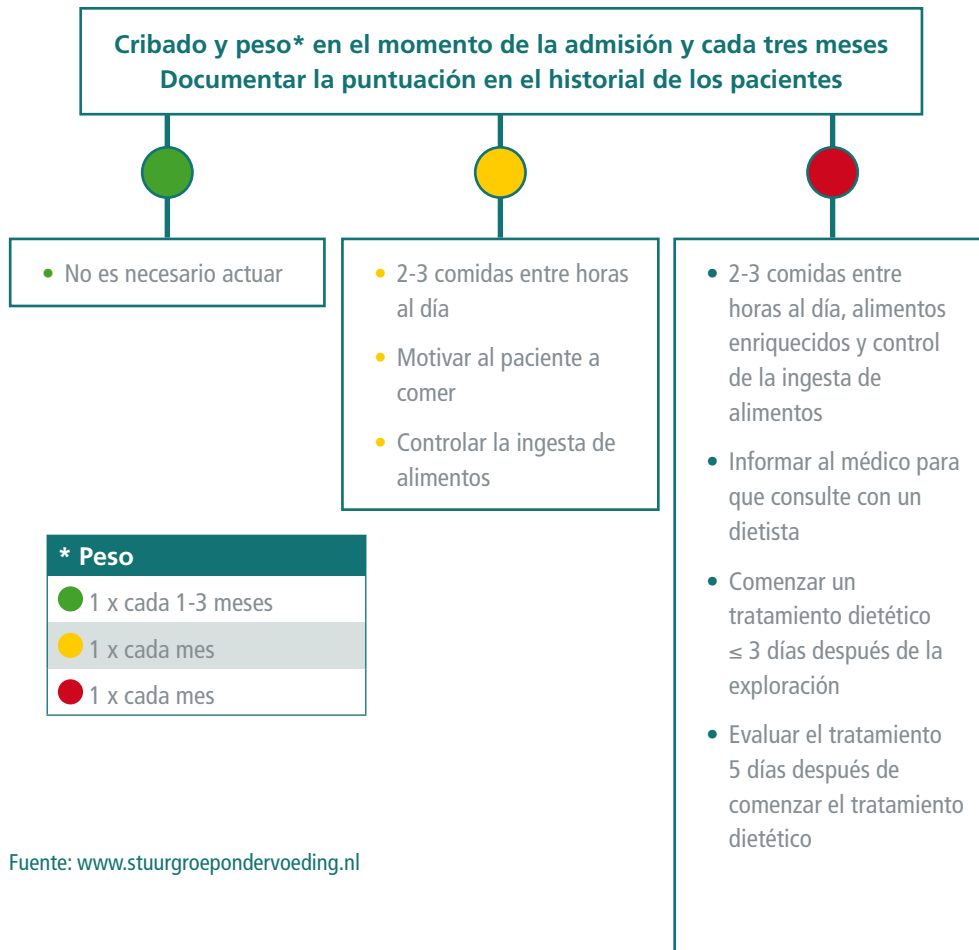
Cribado y peso* en el momento de la admisión y cada tres meses
Documentar la puntuación en el historial de los pacientes

• No es necesario actuar

• 2-3 comidas entre horas al día
• Motivar al paciente a comer
• Controlar la ingesta de alimentos

• 2-3 comidas entre horas al día, alimentos enriquecidos y control de la ingesta de alimentos
• Informar al médico para que consulte con un dietista
• Comenzar un tratamiento dietético ≤ 3 días después de la exploración
• Evaluar el tratamiento 5 días después de comenzar el tratamiento dietético

| * Peso |
|---|
| 1 x cada 1-3 meses |
| 1 x cada mes |
| 1 x cada mes |

Fuente: www.stuurgroepondervoeding.nl